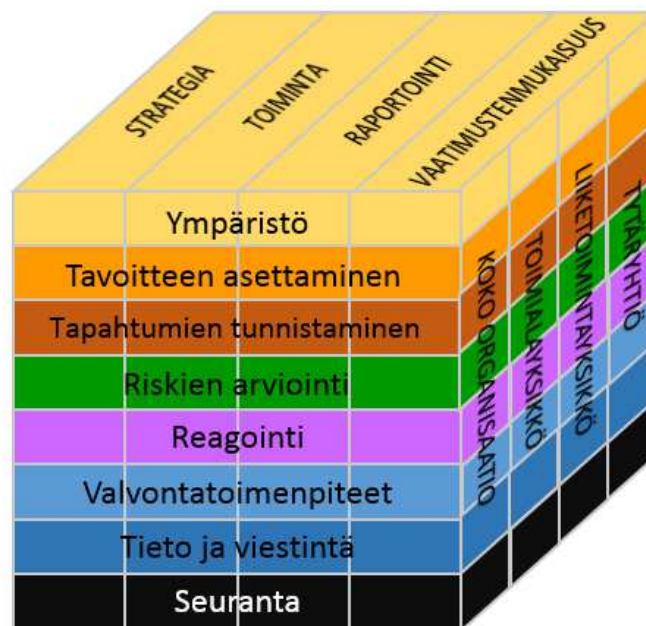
STRATEGIA
TOIMINTA
RAPORTOINTI
VAATIMUSTENMUKAISUUS

Ympäristö
Tavoitteen asettaminen
Tapahtumien tunnistaminen
Riskien arviointi
Reagointi
Valvontatoimenpiteet
Tieto ja viestintä
Seuranta

KOKO ORGANISAATIO
TOIMIALAYKSIKKÖ
LIIKETOIMINTAYKSIKKÖ
TYTÄRYHTIÖ